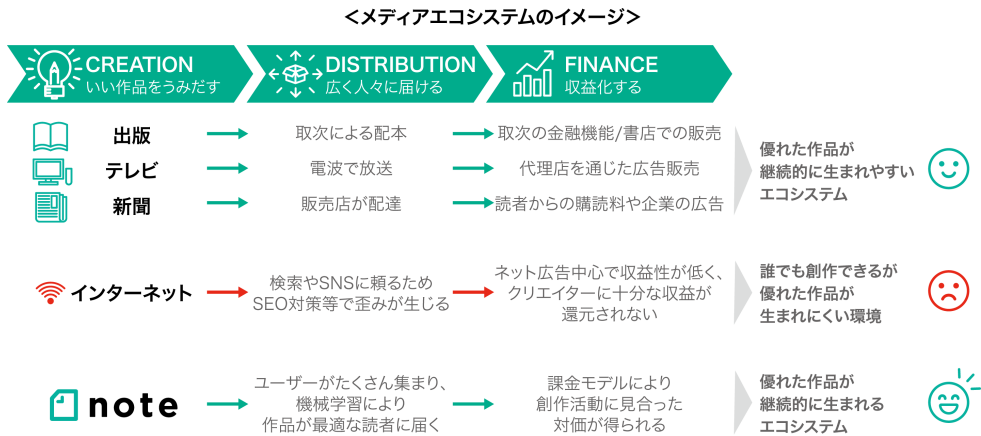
<メディアエコシステムのイメージ>

CREATION
いい作品をうみだす

DISTRIBUTION
広く人々に届ける

FINANCE
収益化する

| | DISTRIBUTION | FINANCE | |
|---|---|---|---|
| 出版 | 取次による配本 | 取次の金融機能/書店での販売 | 優れた作品が継続的に生まれやすいエコシステム |
| テレビ | 電波で放送 | 代理店を通じた広告販売 | |
| 新聞 | 販売店が配達 | 読者からの購読料や企業の広告 | |
| インターネット | 検索やSNSに頼るためSEO対策等で歪みが生じる | ネット広告中心で収益性が低く、クリエイターに十分な収益が還元されない | 誰でも創作できるが優れた作品が生まれにくい環境 |
| note | ユーザーがたくさん集まり、機械学習により作品が最適な読者に届く | 課金モデルにより創作活動に見合った対価が得られる | 優れた作品が継続的に生まれるエコシステム |